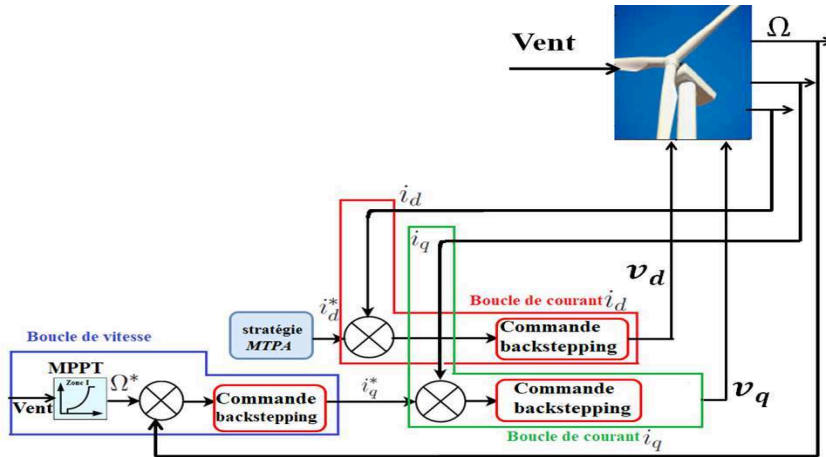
Vent
$\Omega$
$i_d$
$i_q$
$v_d$
Boucle de courant $i_d$
$i_d^*$
stratégie MTPA
Commande backstepping
Boucle de vitesse
MPPT
Zone I
$\Omega^*$
$i_q^*$
Commande backstepping
$v_q$
Vent
Commande backstepping
Boucle de courant $i_q$